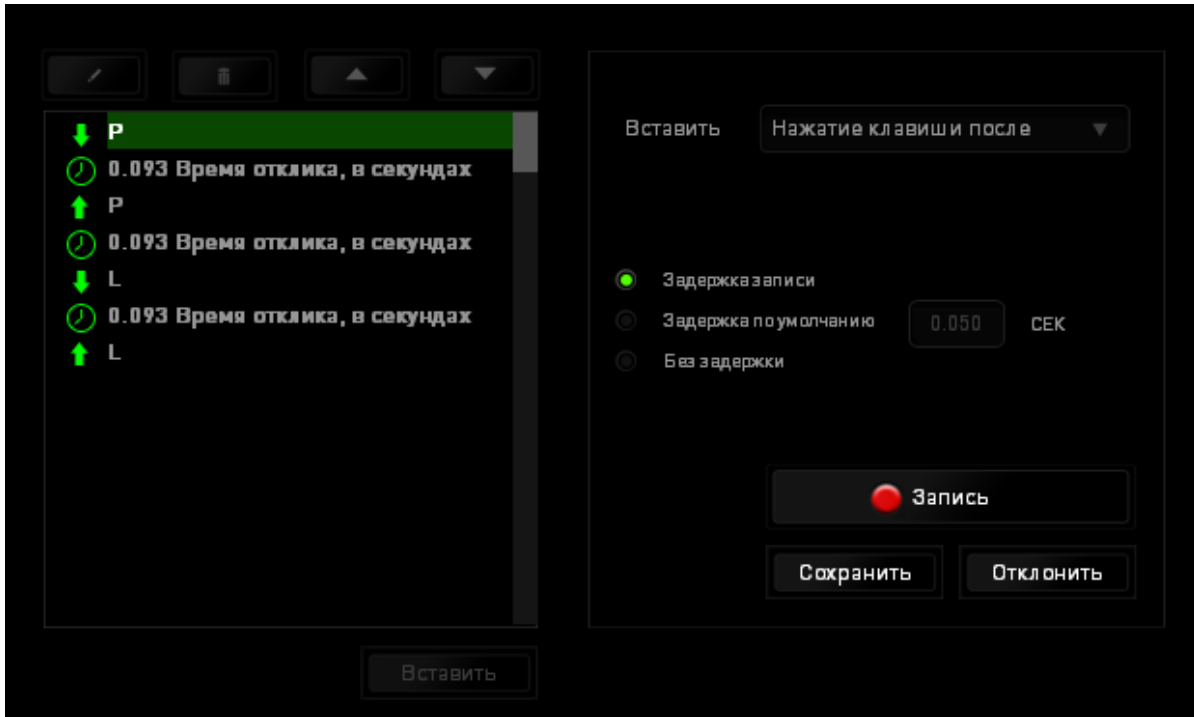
P
0.093 Время отклика, в секундах
P
0.093 Время отклика, в секундах
L
0.093 Время отклика, в секундах
L

Вставить

Вставить Нажатие клавиши после

Задержка записи
Задержка по умолчанию 0.050 СЕК
Без задержки

Запись

Сохранить Отклонить